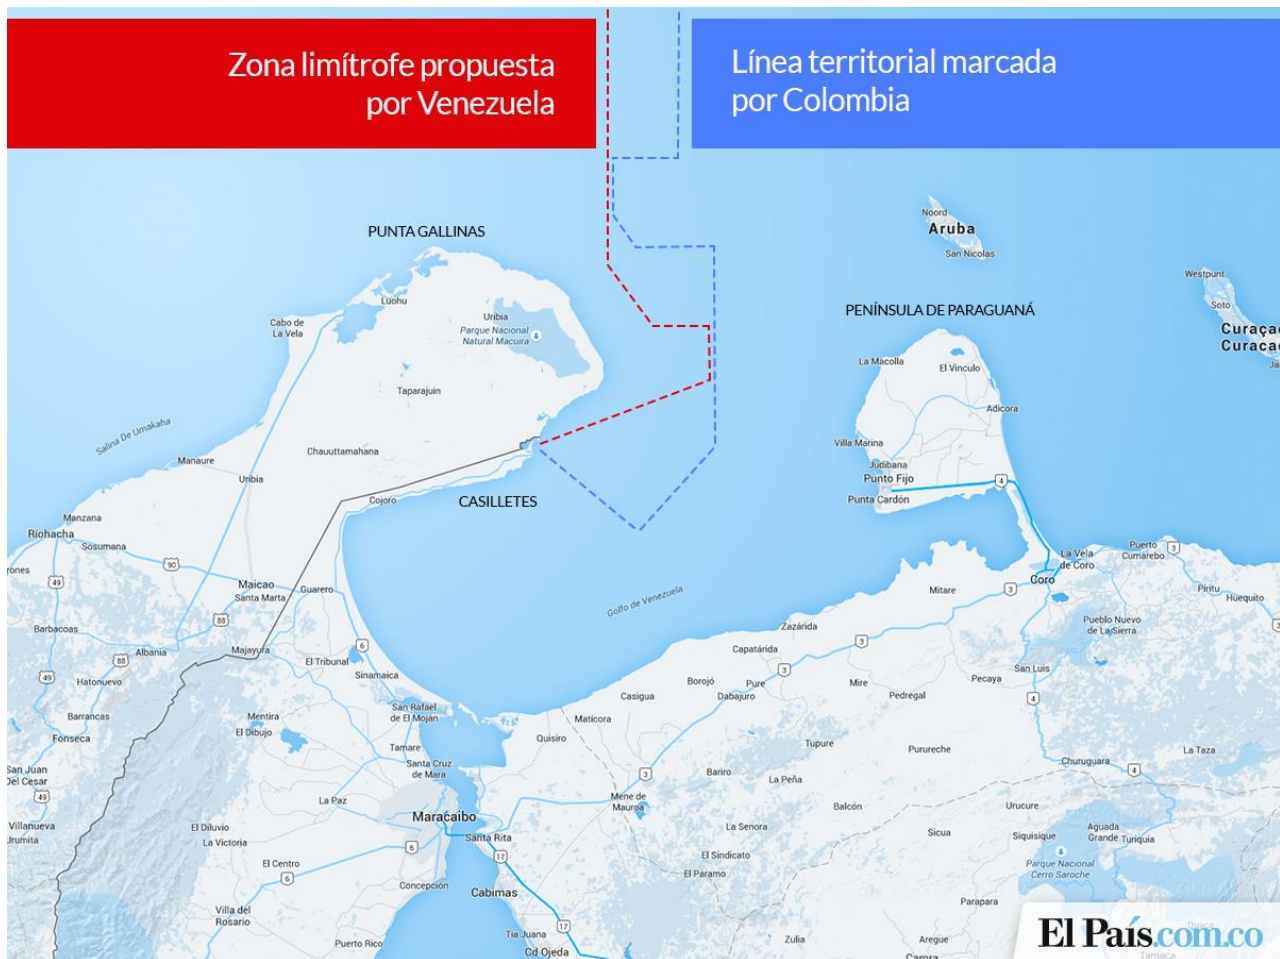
Zona limítrofe propuesta por Venezuela

Línea territorial marcada por Colombia

PUNTA GALLINAS

Noord
Aruba
San Nicolas

Westpunt
Soto
Curaça
Curaca

PENÍNSULA DE PARAGUANÁ

Luohu
Uribia
Parque Nacional Natural Macuira
Cabo de La Vela
Taparajuin
Salina De Umakaha
Manaure
Chauuttamahana
Uribia
Cojoro
CASILLETES
La Macolla
El Vinculo
Adicora
Villa Marina
Judibana
Punto Fijo
Punta Cardón
Manzana
Riohacha
Sosumana
90
49
Maicao
Santa Marta
Guarero
88
Barbacoas
88
Albania
Majayura
6
El Tribunal
Golfo de Venezuela
Zazárida
La Vela de Coro
Puerto Cumarebo
3
Coro
Mitare
3
Pirítu
Huequito
Pueblo Nuevo de La Sierra
49
Hatonuevo
Sinamaica
Capatárida
3
Borojó
Pure
Dabajuro
Mire
Pedregal
Pecaya
San Luis
4
Barrancas
Fonseca
Mentira
El Dibujo
San Rafael de El Mojan
Casigua
Maticora
Quisiro
Tamare
Santa Cruz de Mara
3
Tupure
Purureche
La Taza
San Juan Del Cesar
49
La Paz
Maracaibo
Santa Rita
17
Bariro
La Peña
Mene de Mauroa
Balcón
Churuguara
4
Urucure
Villanueva
Urumita
El Diluvio
La Victoria
6
El Centro
6
La Senora
El Sindicato
El Paramo
Sicua
Siquisique
Aguada Grande
Turiquia
Parque Nacional Cerro Saroche
Concepción
Cabimas
Villa del Rosario
Puerto Rico
Tia Juana
17
Cd Ojeda
Zulia
Parapara
Arregue
Carora
Tamaca

El País.com.co